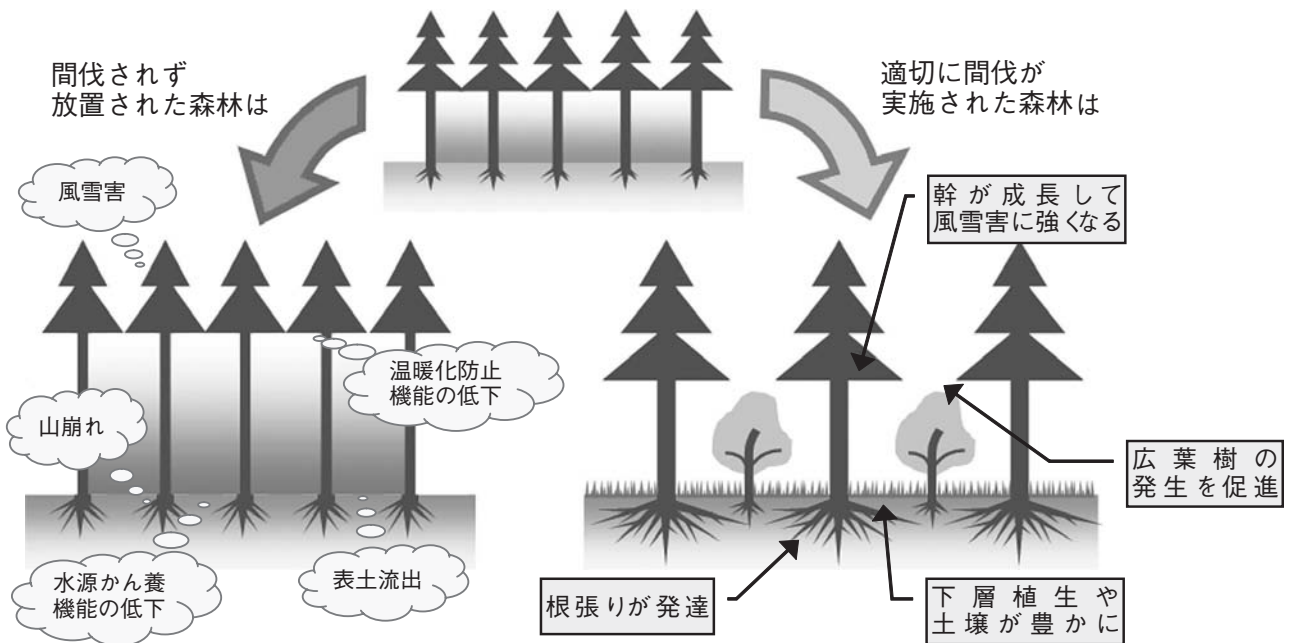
間伐されず
放置された森林は

適切に間伐が
実施された森林は

風雪害

温暖化防止
機能の低下

山崩れ

水源かん養
機能の低下

表土流出

幹が成長して
風雪害に強くなる

広葉樹の
発生を促進

根張りが発達

下層植生や
土壌が豊かに